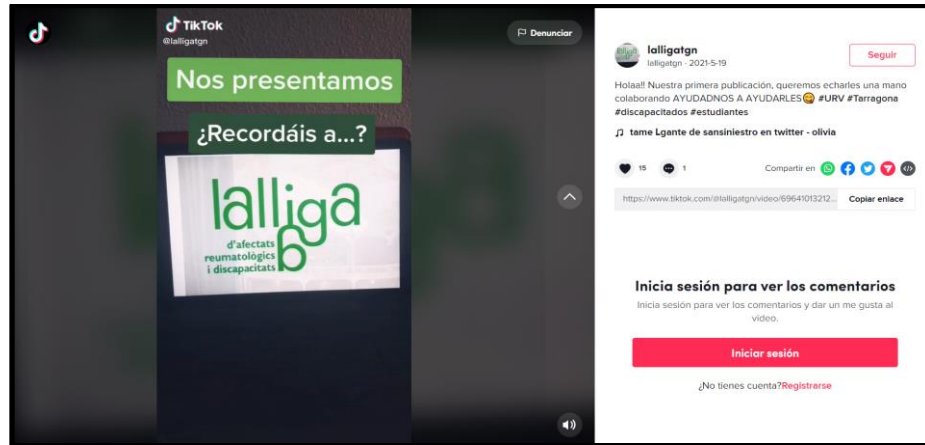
TikTok
@lalligatgn

Denunciar

Nos presentamos

¿Recordáis a...?

lalliga
d'afectats reumatològics i discapacitats

lalligatgn
lalligatgn · 2021-5-19

Seguir

Holaa!! Nuestra primera publicación, queremos echarles una mano colaborando AYUDADNOS A AYUDARLES🤪 #URV #Tarragona #discapacitados #estudiantes

♫ tame Lgante de sansiniestro en twitter - olivia

15 1

Compartir en

https://www.tiktok.com/@lalligatgn/video/69641013212...

Copiar enlace

Inicia sesión para ver los comentarios

Inicia sesión para ver los comentarios y dar un me gusta al video.

Iniciar sesión

¿No tienes cuenta?Registrarse